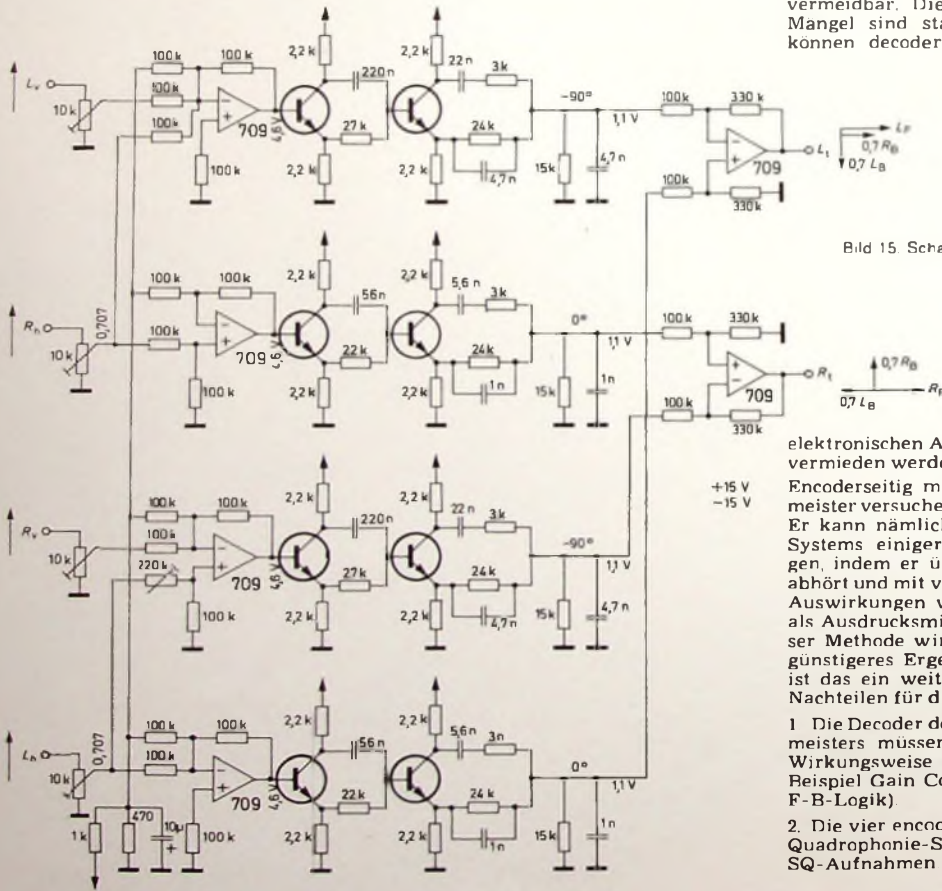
vermeidbar. Die
Mangel sind sta
können decoder

$L_v$
10k
100k
100k
100k
100k
100k
709
4,6V
2,2k
2,2k
220n
27k
2,2k
2,2k
22n
3k
24k
4,7n
$-90°$
1,1V
15k
4,7n
100k
330k
709
100k
330k
$L_t$
$L_F$
$0,7\,R_B$
$0,7\,L_B$

Bild 15. Scha

$R_h$
0,707
10k
100k
100k
100k
100k
709
4,6V
2,2k
2,2k
56n
22k
2,2k
2,2k
5,6n
3k
24k
1n
0°
1,1V
15k
1n
100k
330k
709
100k
330k
$R_t$
$0,7\,R_B$
$0,7\,L_B$
$R_F$

$R_v$
10k
100k
100k
100k
220k
709
4,6V
100k
2,2k
2,2k
220n
27k
2,2k
2,2k
22n
3k
24k
4,7n
$-90°$
1,1V
15k
4,7n

+15 V
−15 V

$L_h$
0,707
10k
100k
100k
100k
709
4,6V
100k
1k
470
10µ
2,2k
2,2k
56n
22k
2,2k
2,2k
5,6n
3n
24k
1n
0°
1,1V
15k
1n

elektronischen A
vermieden werde

Encoderseitig m
meister versuche
Er kann nämlich
Systems einiger
gen, indem er ü
abhört und mit v
Auswirkungen v
als Ausdrucksmi
ser Methode wir
günstigeres Erge
ist das ein weit
Nachteilen für d

1. Die Decoder de
meisters müsser
Wirkungsweise
Beispiel Gain Co
F-B-Logik).

2. Die vier encod
Quadrophonie-S
SQ-Aufnahmen